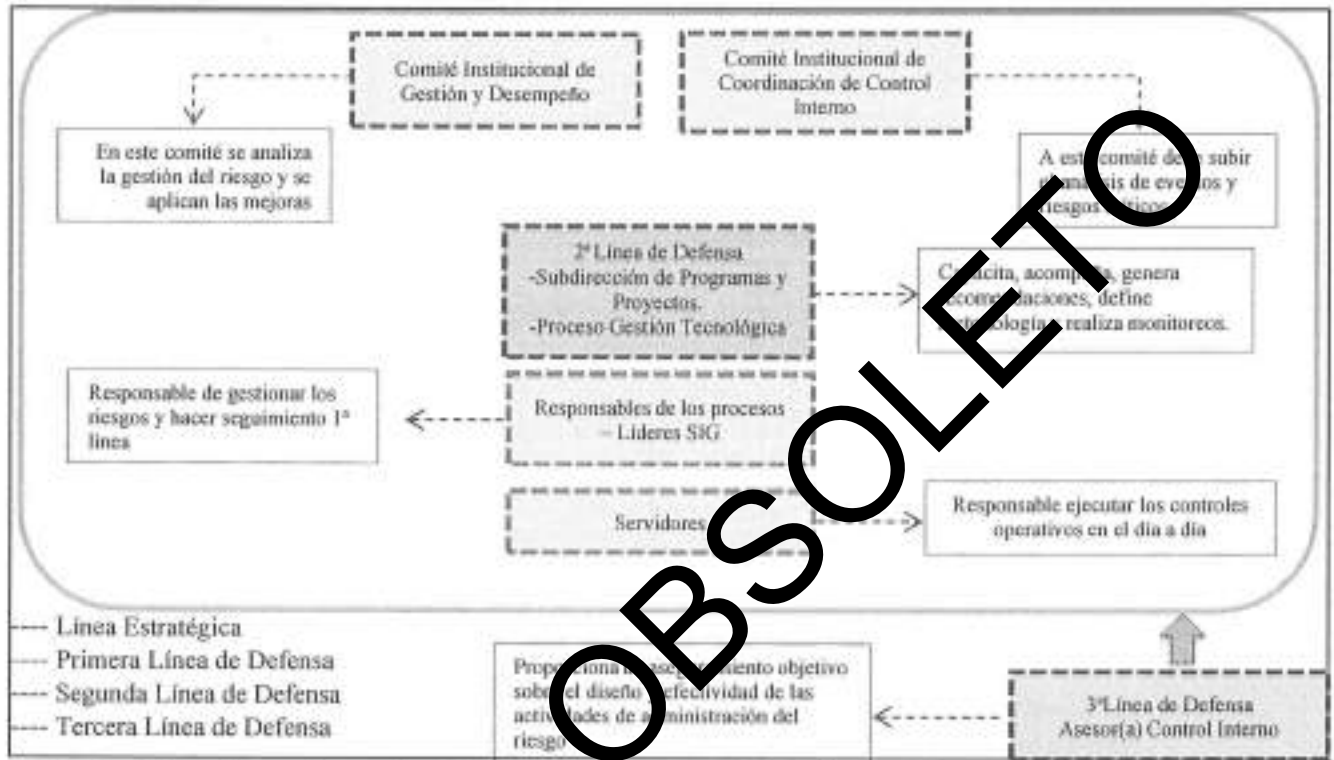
Comité Institucional de Gestión y Desempeño

Comité Institucional de Coordinación de Control Interno

En este comité se analiza la gestión del riesgo y se aplican las mejoras

A este comité debe subir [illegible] de eventos y riesgos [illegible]

2ª Línea de Defensa
-Subdirección de Programas y Proyectos.
-Proceso Gestión Tecnológica

Capacita, acompaña, genera recomendaciones, define metodología, realiza monitoreos.

Responsable de gestionar los riesgos y hacer seguimiento 1ª línea

Responsables de los procesos – Lideres SIG

Servidores

Responsable ejecutar los controles operativos en el día a día

OBSOLETO

---- Línea Estratégica
---- Primera Línea de Defensa
---- Segunda Línea de Defensa
---- Tercera Línea de Defensa

Proporciona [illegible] aseguramiento objetivo sobre el diseño y efectividad de las actividades de administración del riesgo

3ªLínea de Defensa
Asesor(a) Control Interno